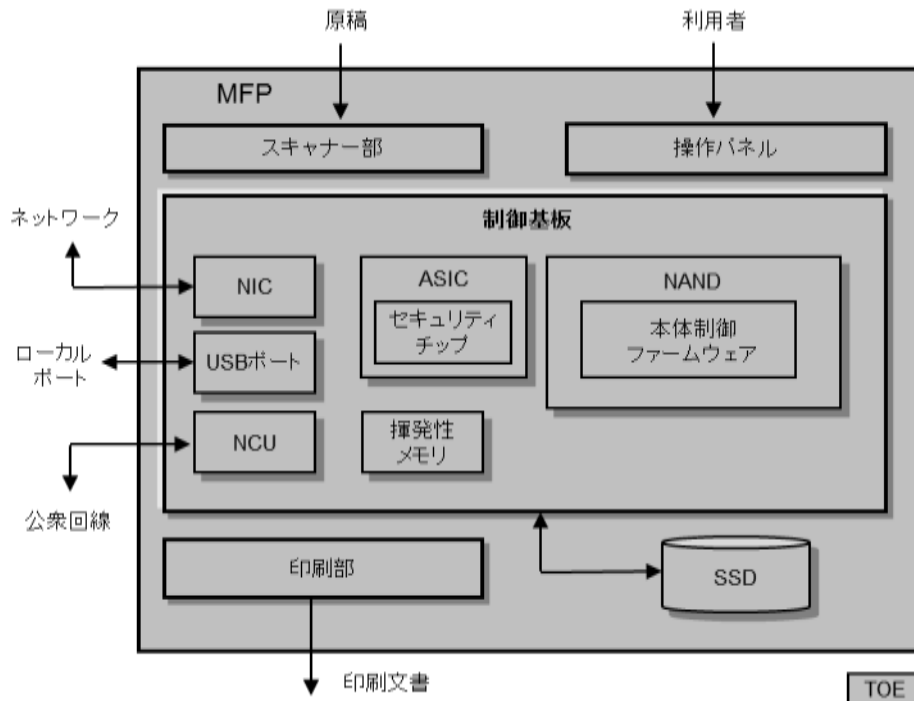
原稿

利用者

MFP

スキャナー部

操作パネル

ネットワーク

制御基板

NIC

ASIC

セキュリティチップ

NAND

本体制御ファームウェア

ローカルポート

USBポート

NCU

揮発性メモリ

公衆回線

印刷部

SSD

印刷文書

TOE